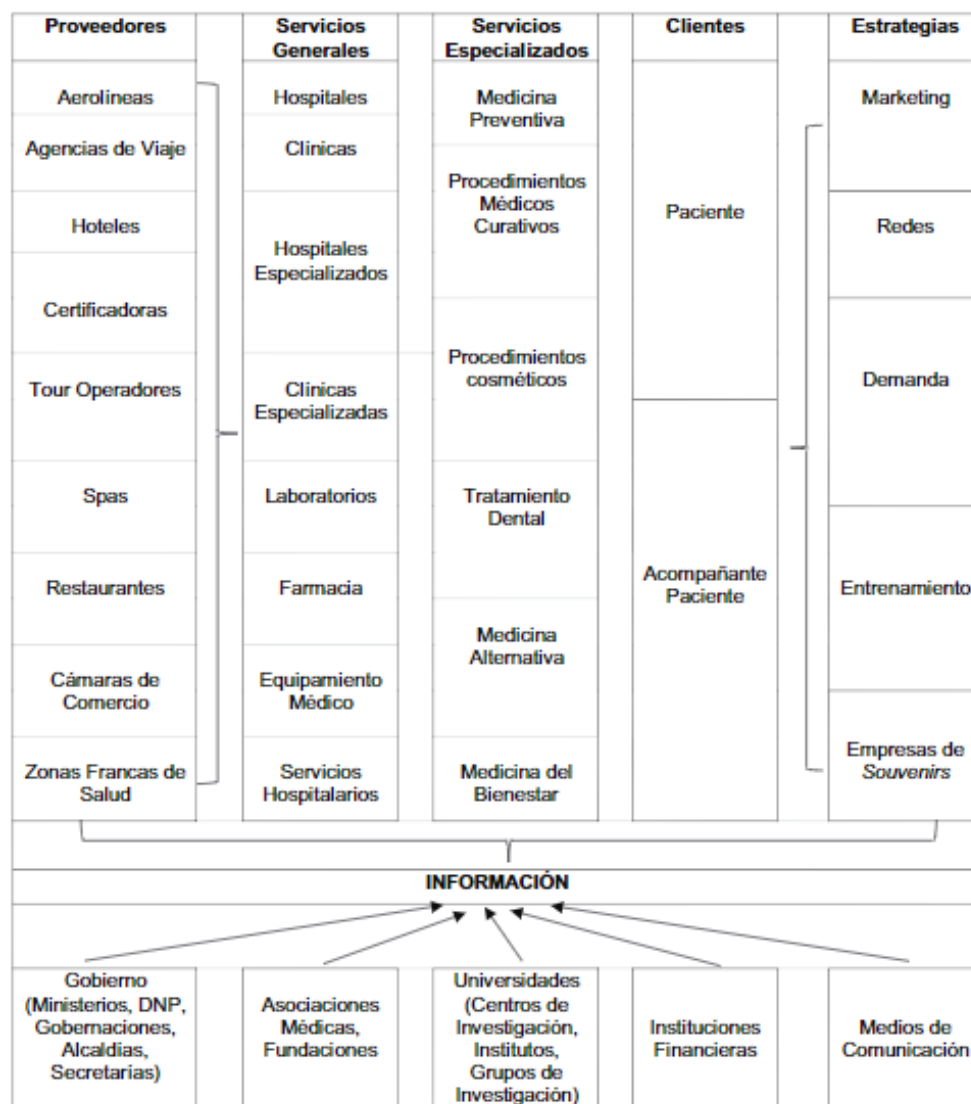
| Proveedores | Servicios Generales | Servicios Especializados | Clientes | Estrategias |
|---|---|---|---|---|
| Aerolíneas | Hospitales | Medicina Preventiva | Paciente | Marketing |
| Agencias de Viaje | Clínicas | Procedimientos Médicos Curativos | | Redes |
| Hoteles | Hospitales Especializados | Procedimientos cosméticos | | Demanda |
| Certificadoras | Clínicas Especializadas | Tratamiento Dental | Acompañante Paciente | Entrenamiento |
| Tour Operadores | Laboratorios | Medicina Alternativa | | Empresas de *Souvenirs* |
| Spas | Farmacia | Medicina del Bienestar | | |
| Restaurantes | Equipamiento Médico | | | |
| Cámaras de Comercio | Servicios Hospitalarios | | | |
| Zonas Francas de Salud | | | | |

INFORMACIÓN

| Gobierno (Ministerios, DNP, Gobernaciones, Alcaldías, Secretarias) | Asociaciones Médicas, Fundaciones | Universidades (Centros de Investigación, Institutos, Grupos de Investigación) | Instituciones Financieras | Medios de Comunicación |
|---|---|---|---|---|